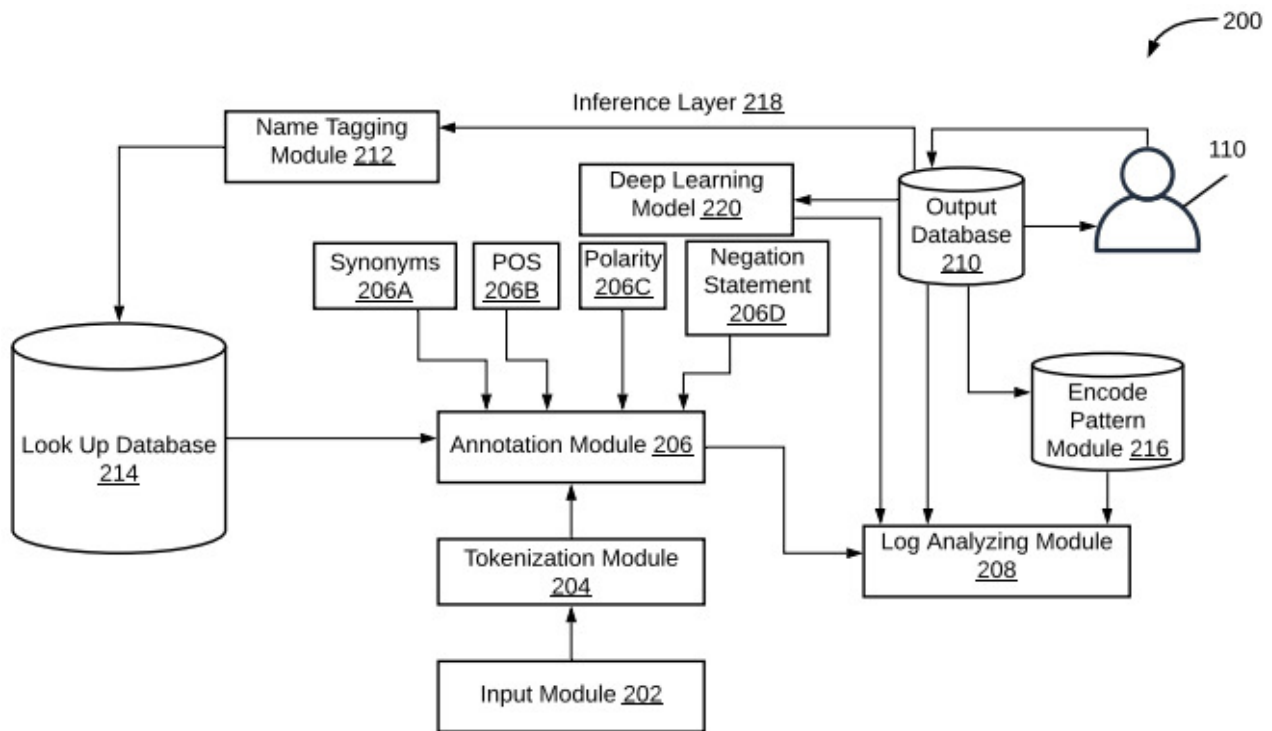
200

Inference Layer 218

Name Tagging Module 212

Deep Learning Model 220

Output Database 210

110

Synonyms 206A

POS 206B

Polarity 206C

Negation Statement 206D

Look Up Database 214

Annotation Module 206

Encode Pattern Module 216

Tokenization Module 204

Log Analyzing Module 208

Input Module 202